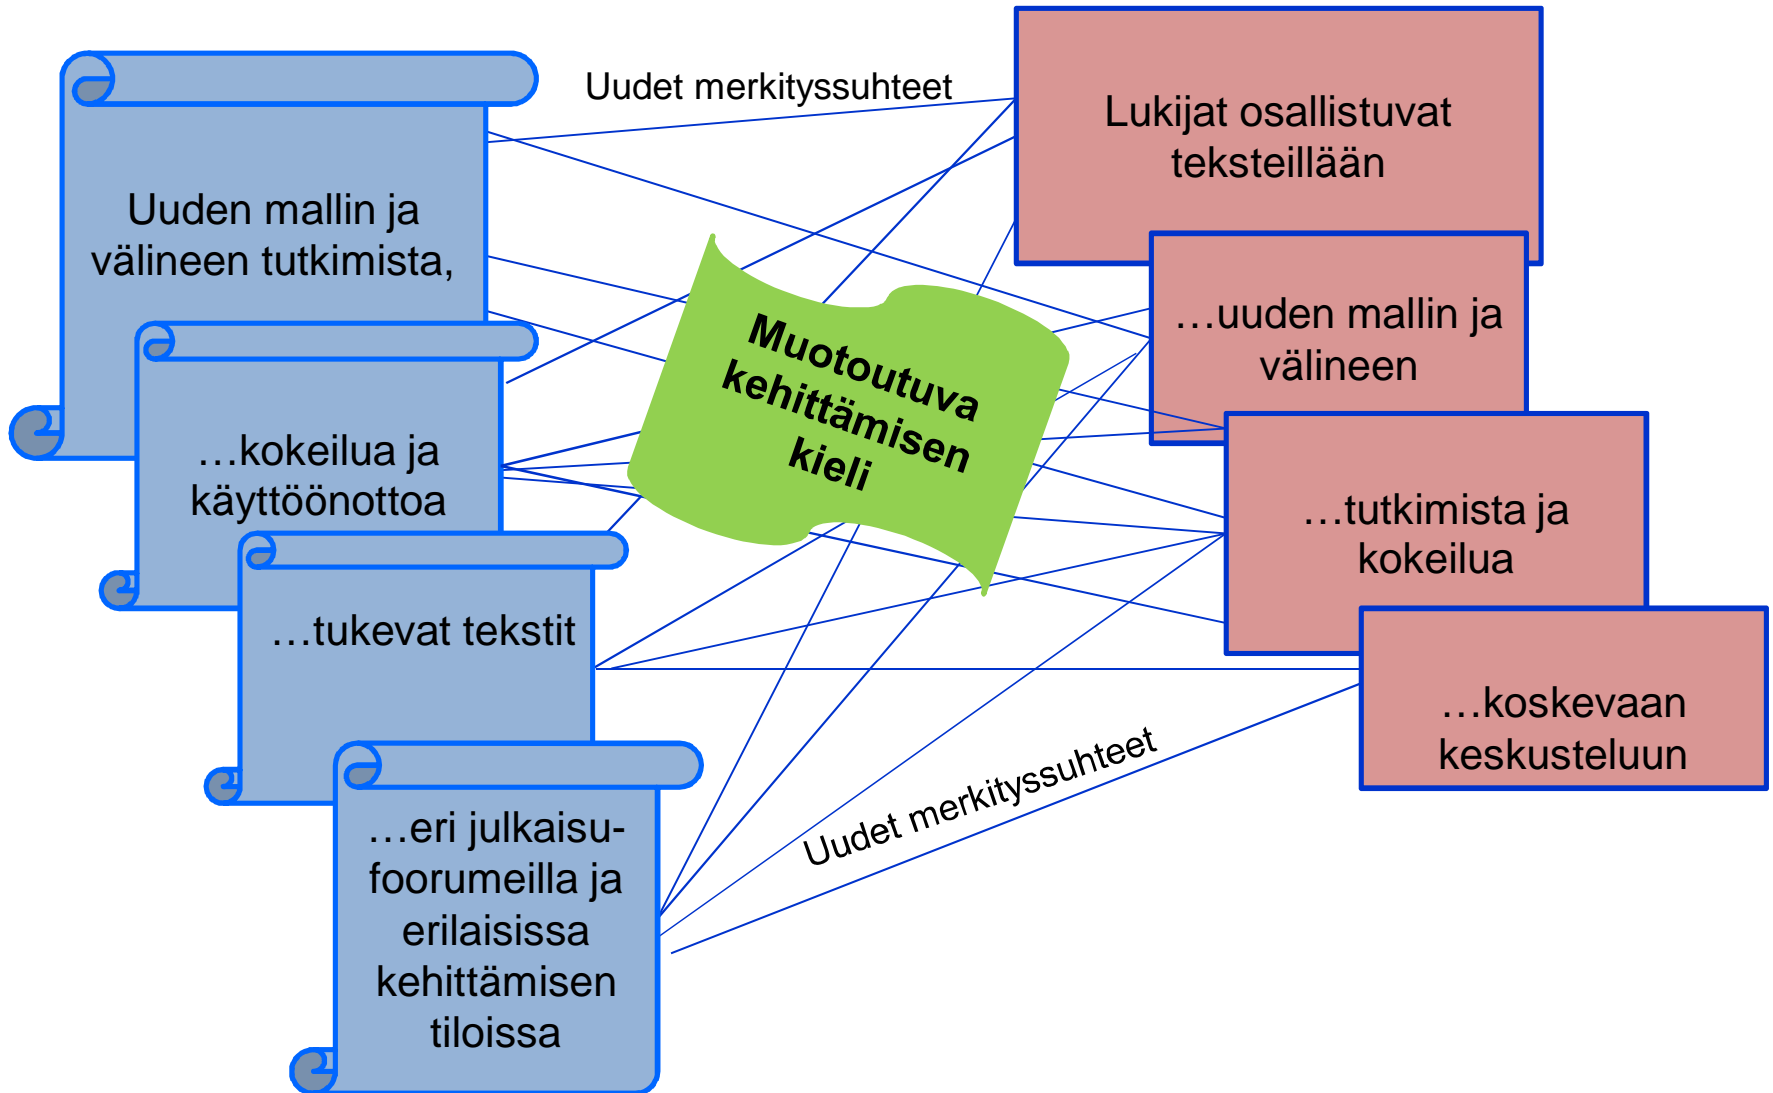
Uudet merkityssuhteet

Uuden mallin ja välineen tutkimista,

…kokeilua ja käyttöönottoa

…tukevat tekstit

…eri julkaisufoorumeilla ja erilaisissa kehittämisen tiloissa

Muotoutuva kehittämisen kieli

Lukijat osallistuvat teksteillään

…uuden mallin ja välineen

…tutkimista ja kokeilua

…koskevaan keskusteluun

Uudet merkityssuhteet